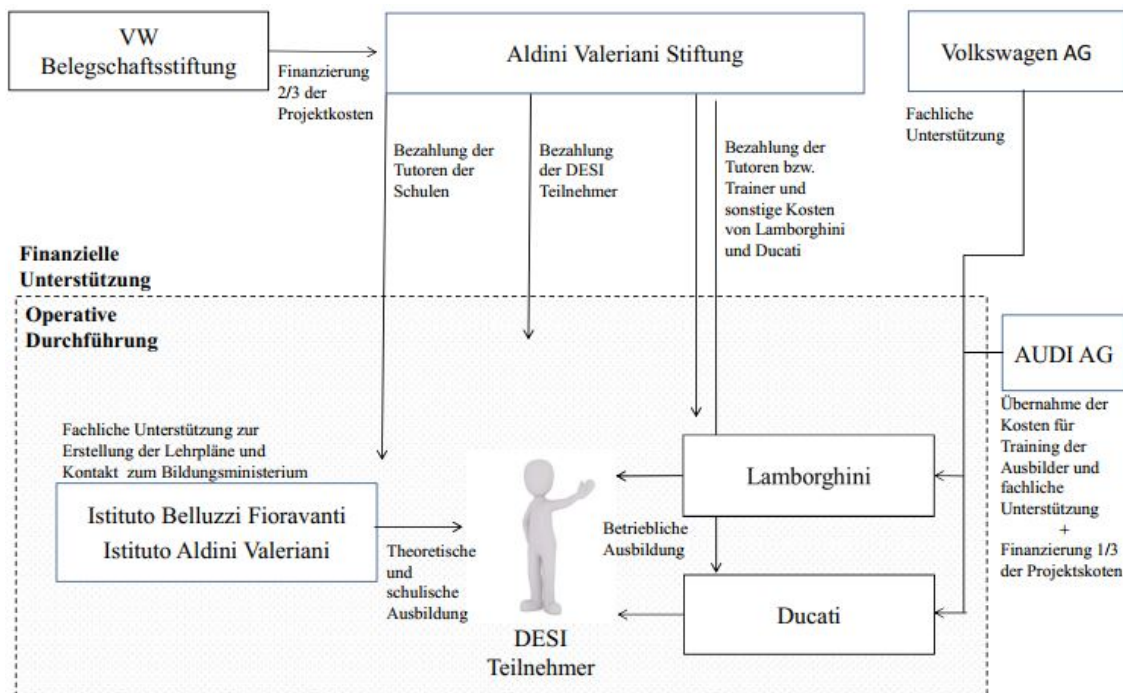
VW Belegschaftsstiftung

Finanzierung 2/3 der Projektkosten

Aldini Valeriani Stiftung

Volkswagen AG

Fachliche Unterstützung

Bezahlung der Tutoren der Schulen

Bezahlung der DESI Teilnehmer

Bezahlung der Tutoren bzw. Trainer und sonstige Kosten von Lamborghini und Ducati

Finanzielle Unterstützung

Operative Durchführung

AUDI AG

Übernahme der Kosten für Training der Ausbilder und fachliche Unterstützung + Finanzierung 1/3 der Projektskoten

Fachliche Unterstützung zur Erstellung der Lehrpläne und Kontakt zum Bildungsministerium

Istituto Belluzzi Fioravanti
Istituto Aldini Valeriani

Theoretische und schulische Ausbildung

DESI Teilnehmer

Betriebliche Ausbildung

Lamborghini

Ducati